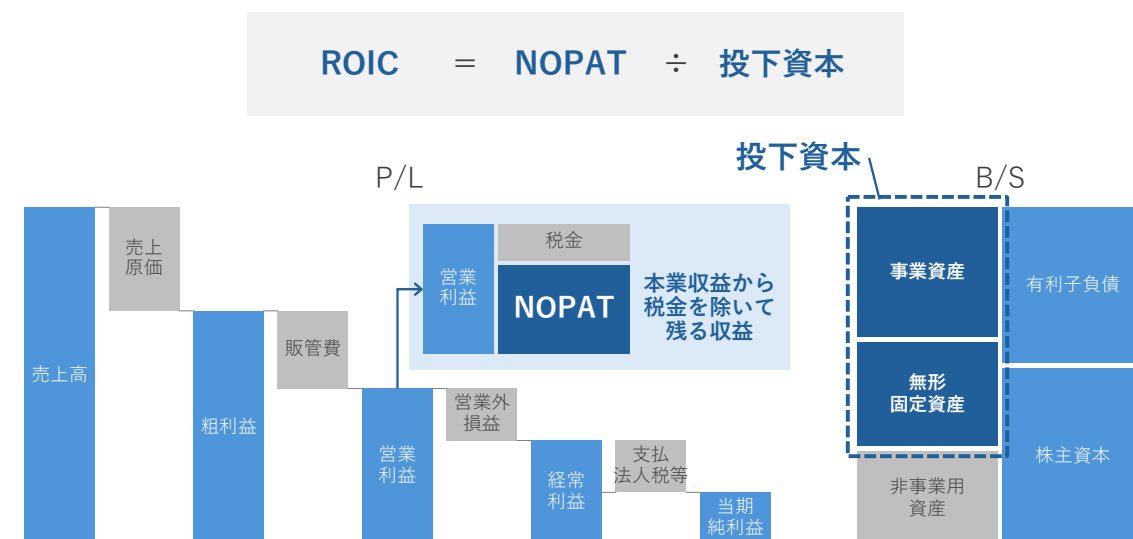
ROIC ＝ NOPAT ÷ 投下資本

P/L

売上高

売上原価

粗利益

販管費

営業利益

営業外損益

経常利益

支払法人税等

当期純利益

営業利益

税金

NOPAT

本業収益から税金を除いて残る収益

投下資本

B/S

事業資産

無形固定資産

非事業用資産

有利子負債

株主資本